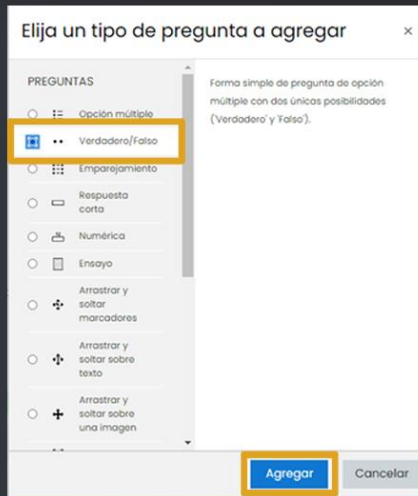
Elija un tipo de pregunta a agregar

×

PREGUNTAS

Opción múltiple

Verdadero/Falso

Emparejamiento

Respuesta corta

Numérica

Ensayo

Arrastrar y soltar marcadores

Arrastrar y soltar sobre texto

Arrastrar y soltar sobre una imagen

Forma simple de pregunta de opción múltiple con dos únicas posibilidades ('Verdadero' y 'Falso').

Agregar

Cancelar